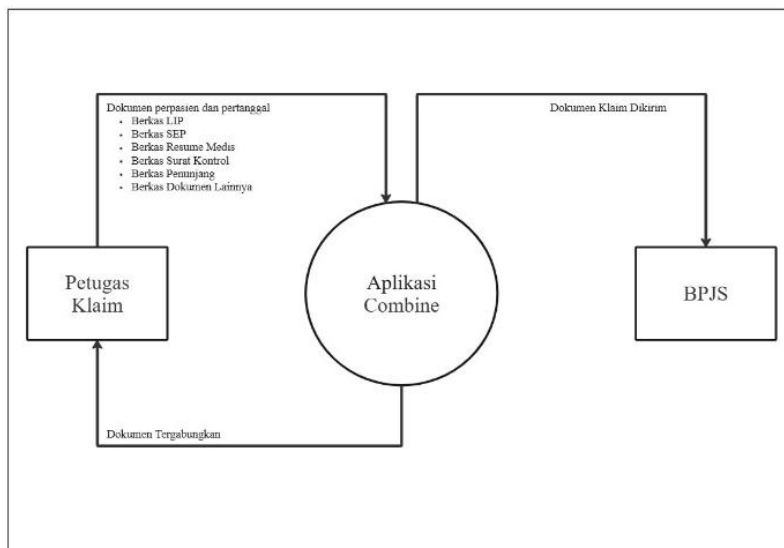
Dokumen perpasien dan pertanggal
- Berkas LIP
- Berkas SEP
- Berkas Resume Medis
- Berkas Surat Kontrol
- Berkas Penunjang
- Berkas Dokumen Lainnya

Dokumen Klaim Dikirim

Petugas Klaim

Aplikasi Combine

BPJS

Dokumen Tergabungkan